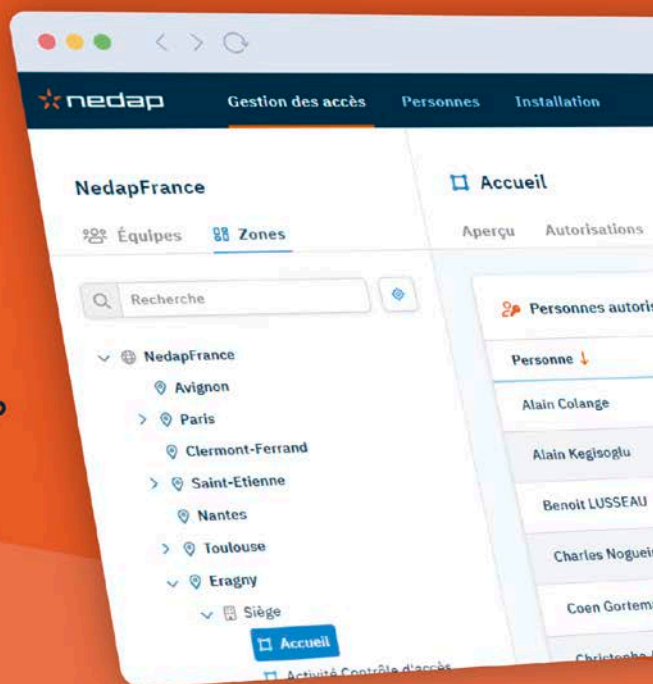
nedap Gestion des accès Personnes Installation

NedapFrance

Équipes Zones

Recherche

NedapFrance
Avignon
Paris
Clermont-Ferrand
Saint-Etienne
Nantes
Toulouse
Eragny
Siège
Accueil
Activité Contrôle d'accès

Accueil

Aperçu Autorisations

Personnes autoris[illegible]

Personne ↓

Alain Colange
Alain Kegisoglu
Benoit LUSSEAU
Charles Noguei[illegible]
Coen Gortem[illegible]
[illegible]